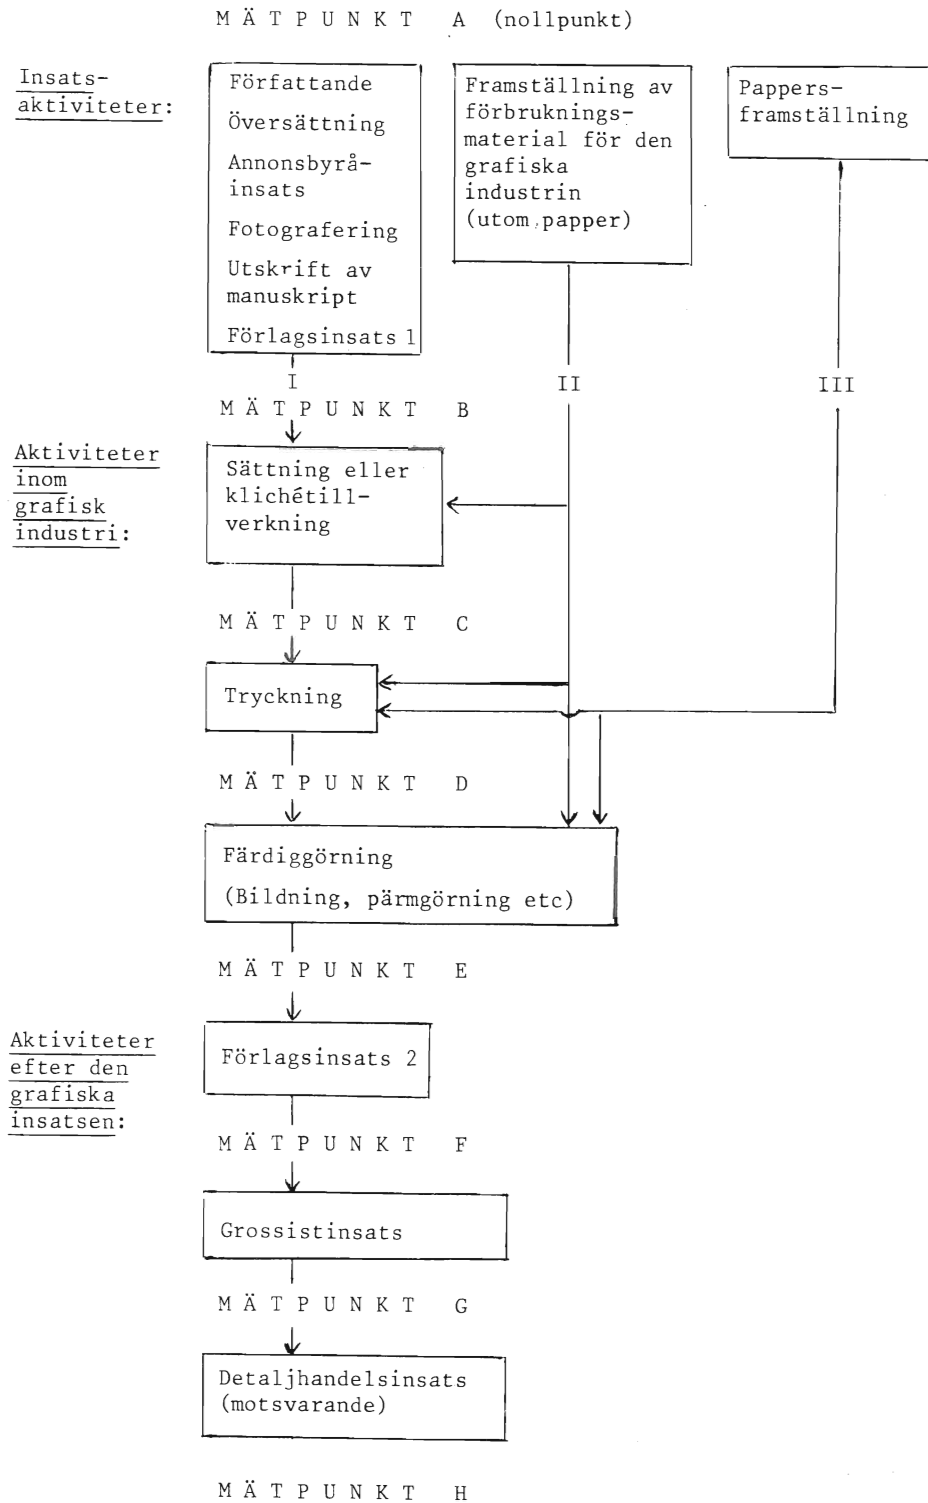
MÄTPUNKT A (nollpunkt)

Insatsaktiviteter:

Författande
Översättning
Annonsbyråinsats
Fotografering
Utskrift av manuskript
Förlagsinsats 1

Framställning av förbrukningsmaterial för den grafiska industrin (utom papper)

Pappersframställning

I

II

III

MÄTPUNKT B

Aktiviteter inom grafisk industri:

Sättning eller klichétillverkning

MÄTPUNKT C

Tryckning

MÄTPUNKT D

Färdiggörning
(Bildning, pärmgörning etc)

MÄTPUNKT E

Aktiviteter efter den grafiska insatsen:

Förlagsinsats 2

MÄTPUNKT F

Grossistinsats

MÄTPUNKT G

Detaljhandelsinsats (motsvarande)

MÄTPUNKT H